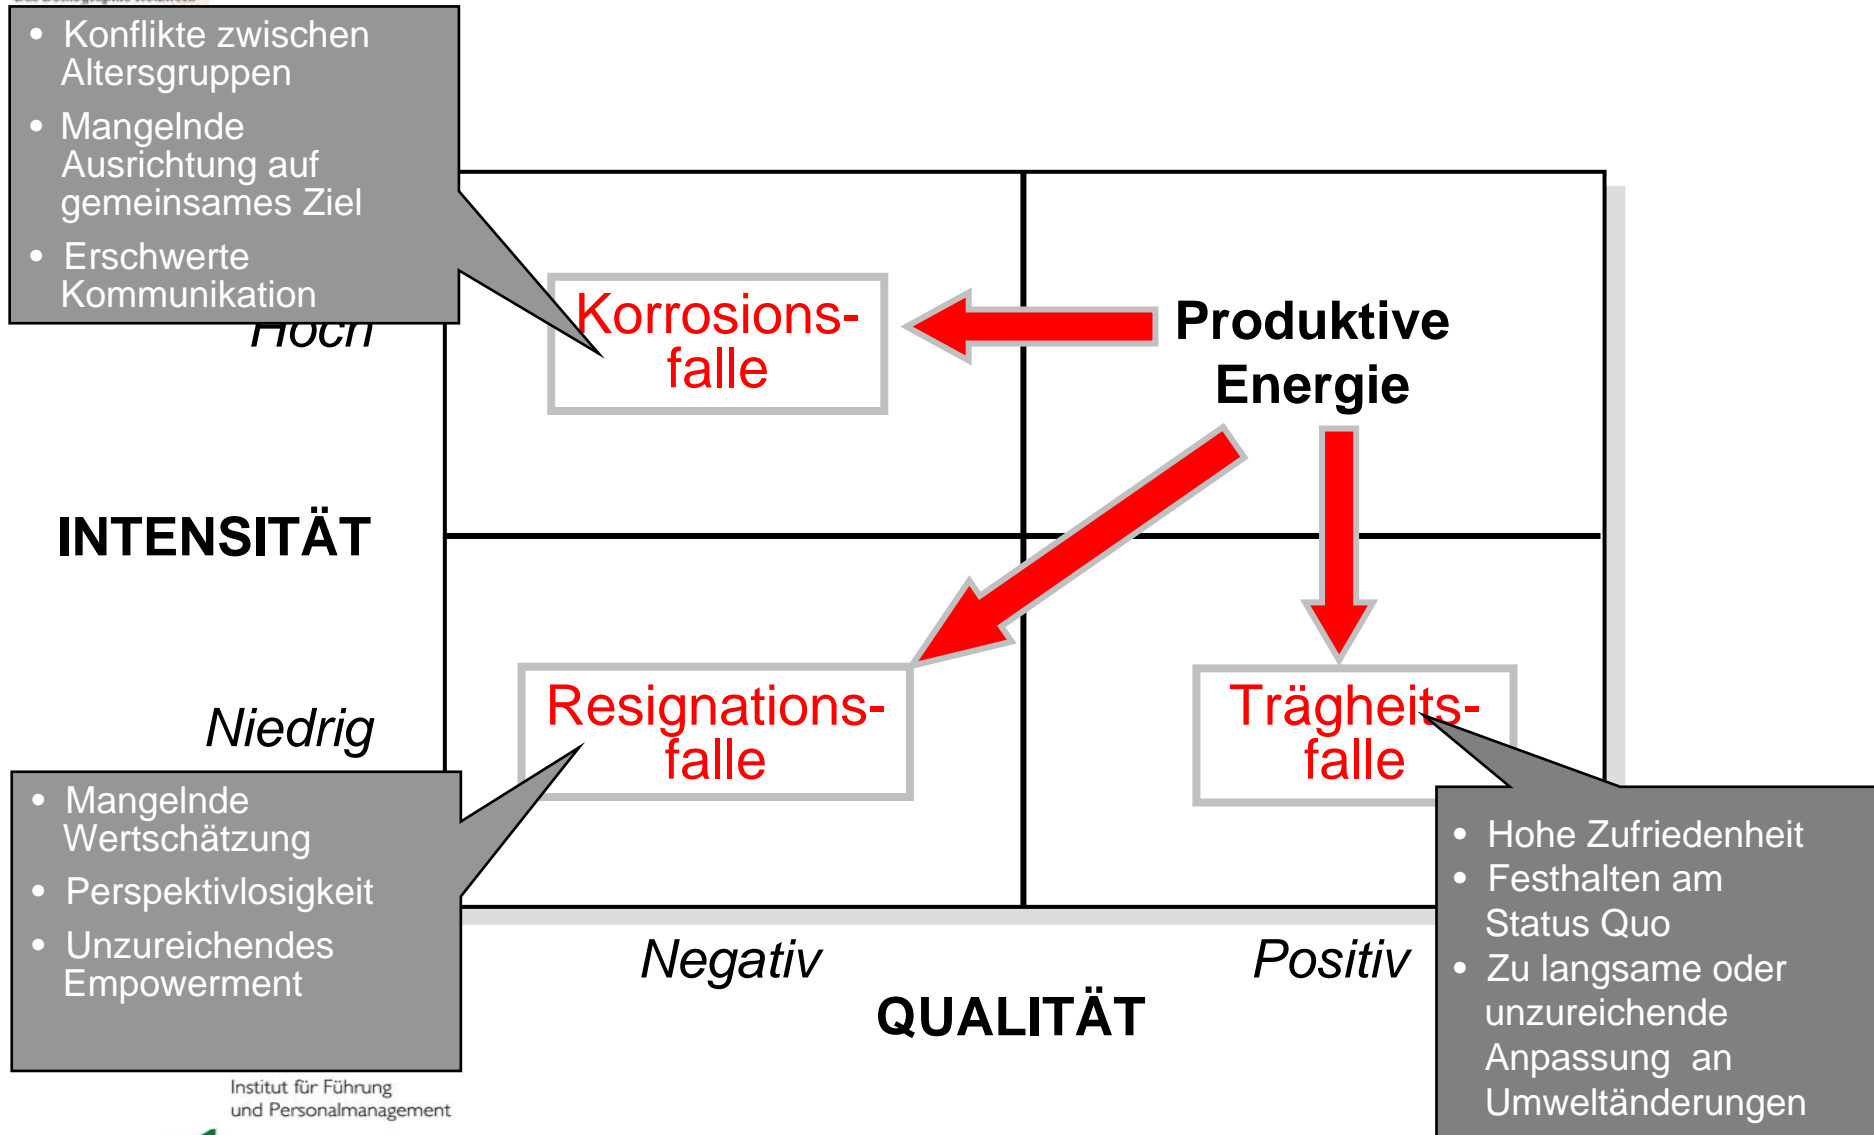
• Konflikte zwischen Altersgruppen
• Mangelnde Ausrichtung auf gemeinsames Ziel
• Erschwerte Kommunikation

Hoch

Korrosionsfalle

Produktive Energie

INTENSITÄT

Niedrig

Resignationsfalle

Trägheitsfalle

• Mangelnde Wertschätzung
• Perspektivlosigkeit
• Unzureichendes Empowerment

• Hohe Zufriedenheit
• Festhalten am Status Quo
• Zu langsame oder unzureichende Anpassung an Umweltänderungen

Negativ

Positiv

QUALITÄT

Institut für Führung und Personalmanagement